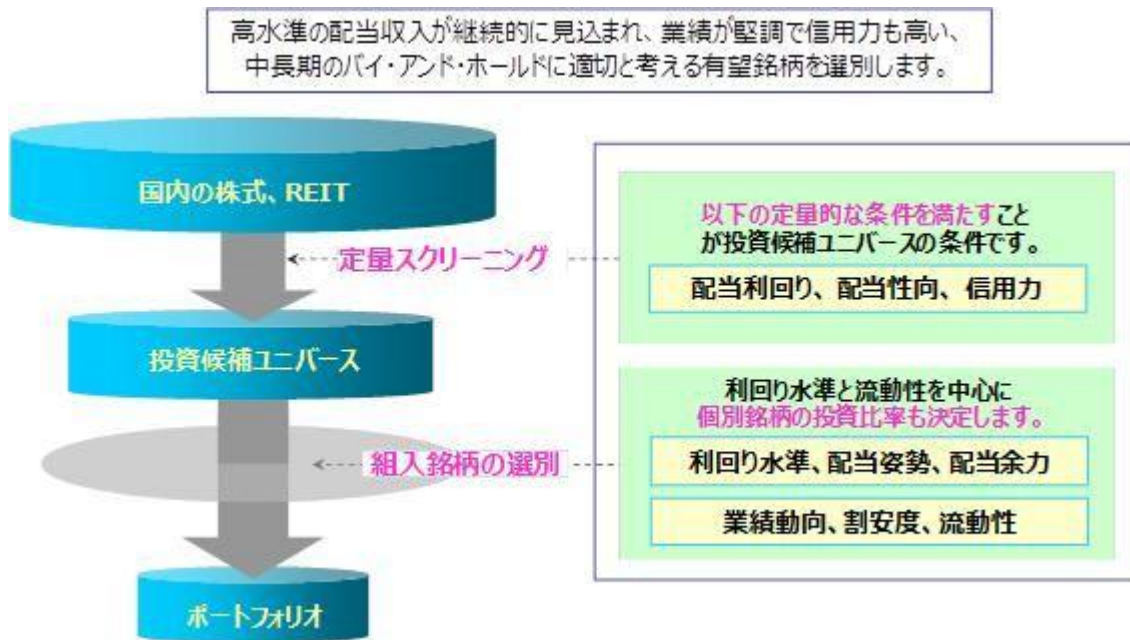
高水準の配当収入が継続的に見込まれ、業績が堅調で信用力も高い、
中長期のバイ・アンド・ホールドに適切と考える有望銘柄を選別します。

国内の株式、REIT

定量スクリーニング

以下の定量的な条件を満たすことが投資候補ユニバースの条件です。

配当利回り、配当性向、信用力

投資候補ユニバース

利回り水準と流動性を中心に個別銘柄の投資比率も決定します。

組入銘柄の選別

利回り水準、配当姿勢、配当余力

業績動向、割安度、流動性

ポートフォリオ